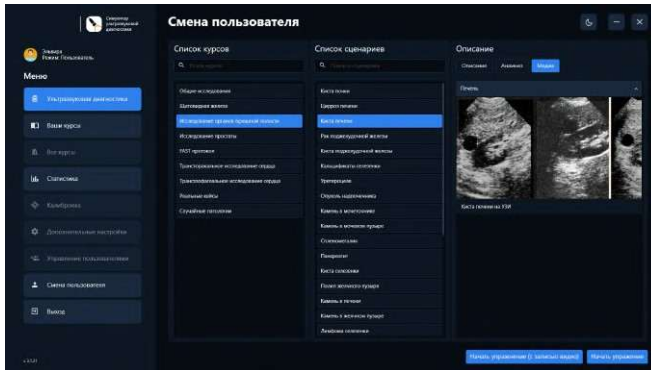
Симулятор ультразвуковой диагностики

Смена пользователя

Эльвира
Режим: Пользователь

Меню

Ультразвуковая диагностика

Ваши курсы

Все курсы

Статистика

Калибровка

Дополнительные настройки

Управление пользователями

Смена пользователя

Выход

v.3.0

Список курсов

Поиск курсов

Общие исследования

Щитовидная железа

Исследование органов брюшной полости

Исследование простаты

FAST протокол

Трансторакальное исследование сердца

Транскраниальное исследование сердца

Реальные кейсы

Случайные патологии

Список сценариев

Поиск по сценариям

Киста почки

Цирроз печени

Киста печени

Рак поджелудочной железы

Киста поджелудочной железы

Конкременты селезенки

Уретероцеле

Опухоль надпочечника

Камень в мочеточнике

Камень в мочевом пузыре

Спленомегалия

Панкреатит

Киста селезенки

Полип желчного пузыря

Камень в печени

Камень в желчном пузыре

Лимфома селезенки

Описание

Описание

Анамнез

Медиа

Печень

Киста печени на УЗИ

Начать упражнение (с записью видео)

Начать упражнение